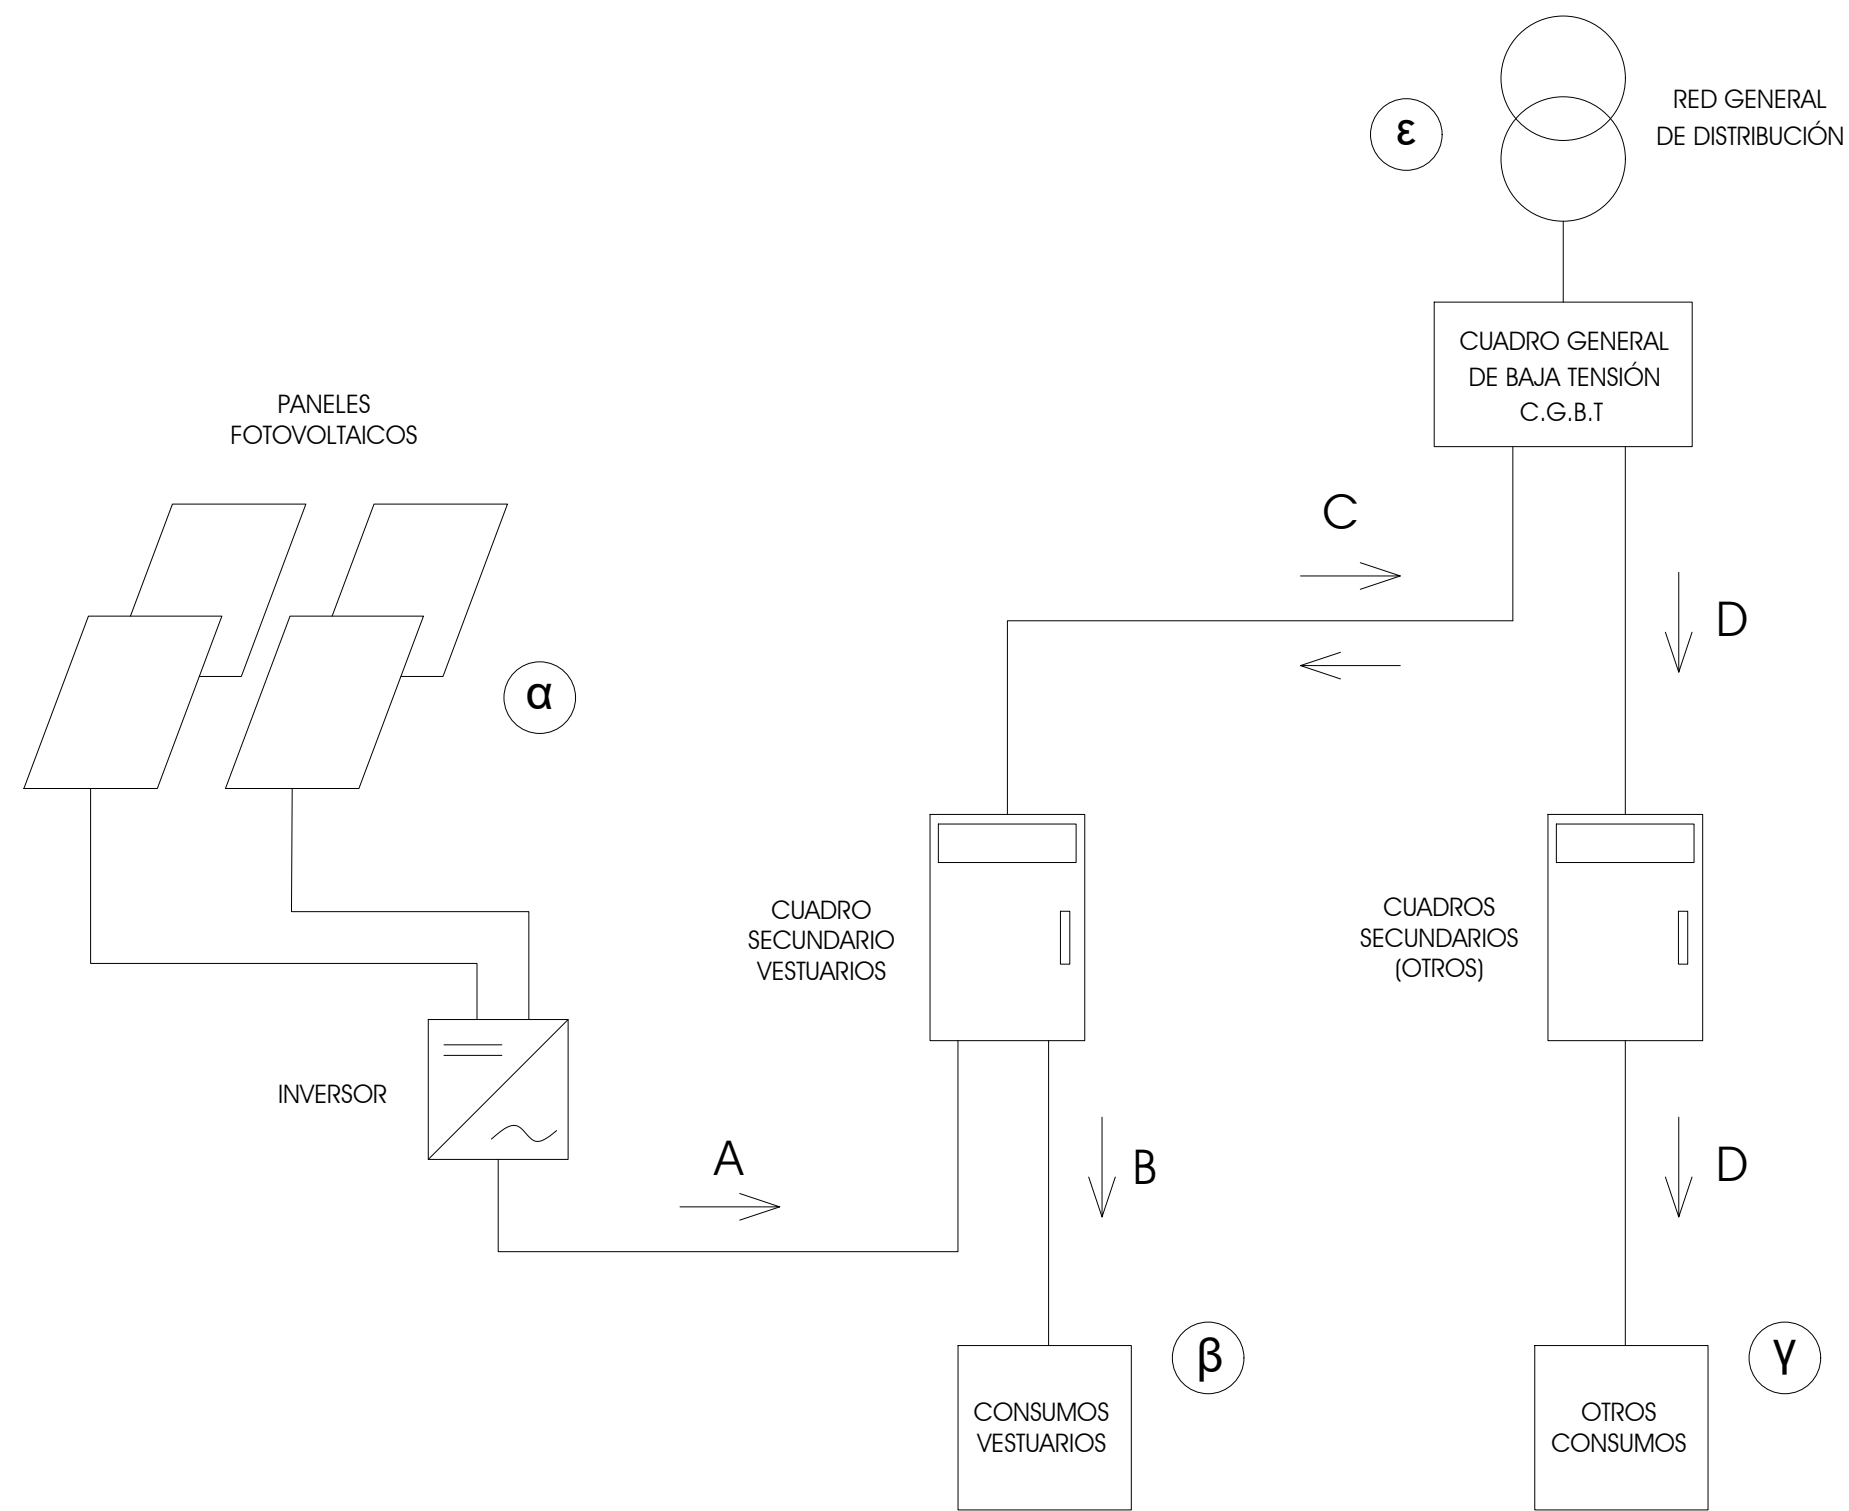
ε

RED GENERAL
DE DISTRIBUCIÓN

CUADRO GENERAL
DE BAJA TENSIÓN
C.G.B.T

PANELES
FOTOVOLTAICOS

C

D

α

CUADRO
SECUNDARIO
VESTUARIOS

CUADROS
SECUNDARIOS
(OTROS)

INVERSOR

A

B

D

CONSUMOS
VESTUARIOS

β

OTROS
CONSUMOS

γ